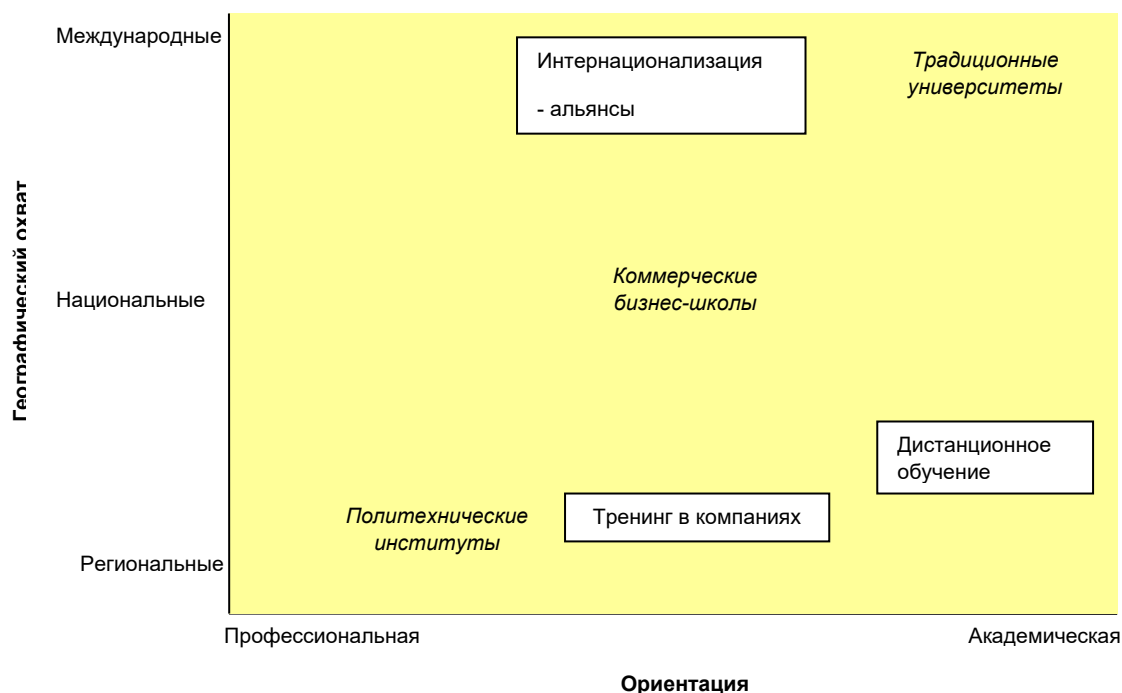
Географический охват

Международные

Национальные

Региональные

Интернационализация

- альянсы

Традиционные университеты

Коммерческие бизнес-школы

Дистанционное обучение

Политехнические институты

Тренинг в компаниях

Профессиональная

Академическая

Ориентация